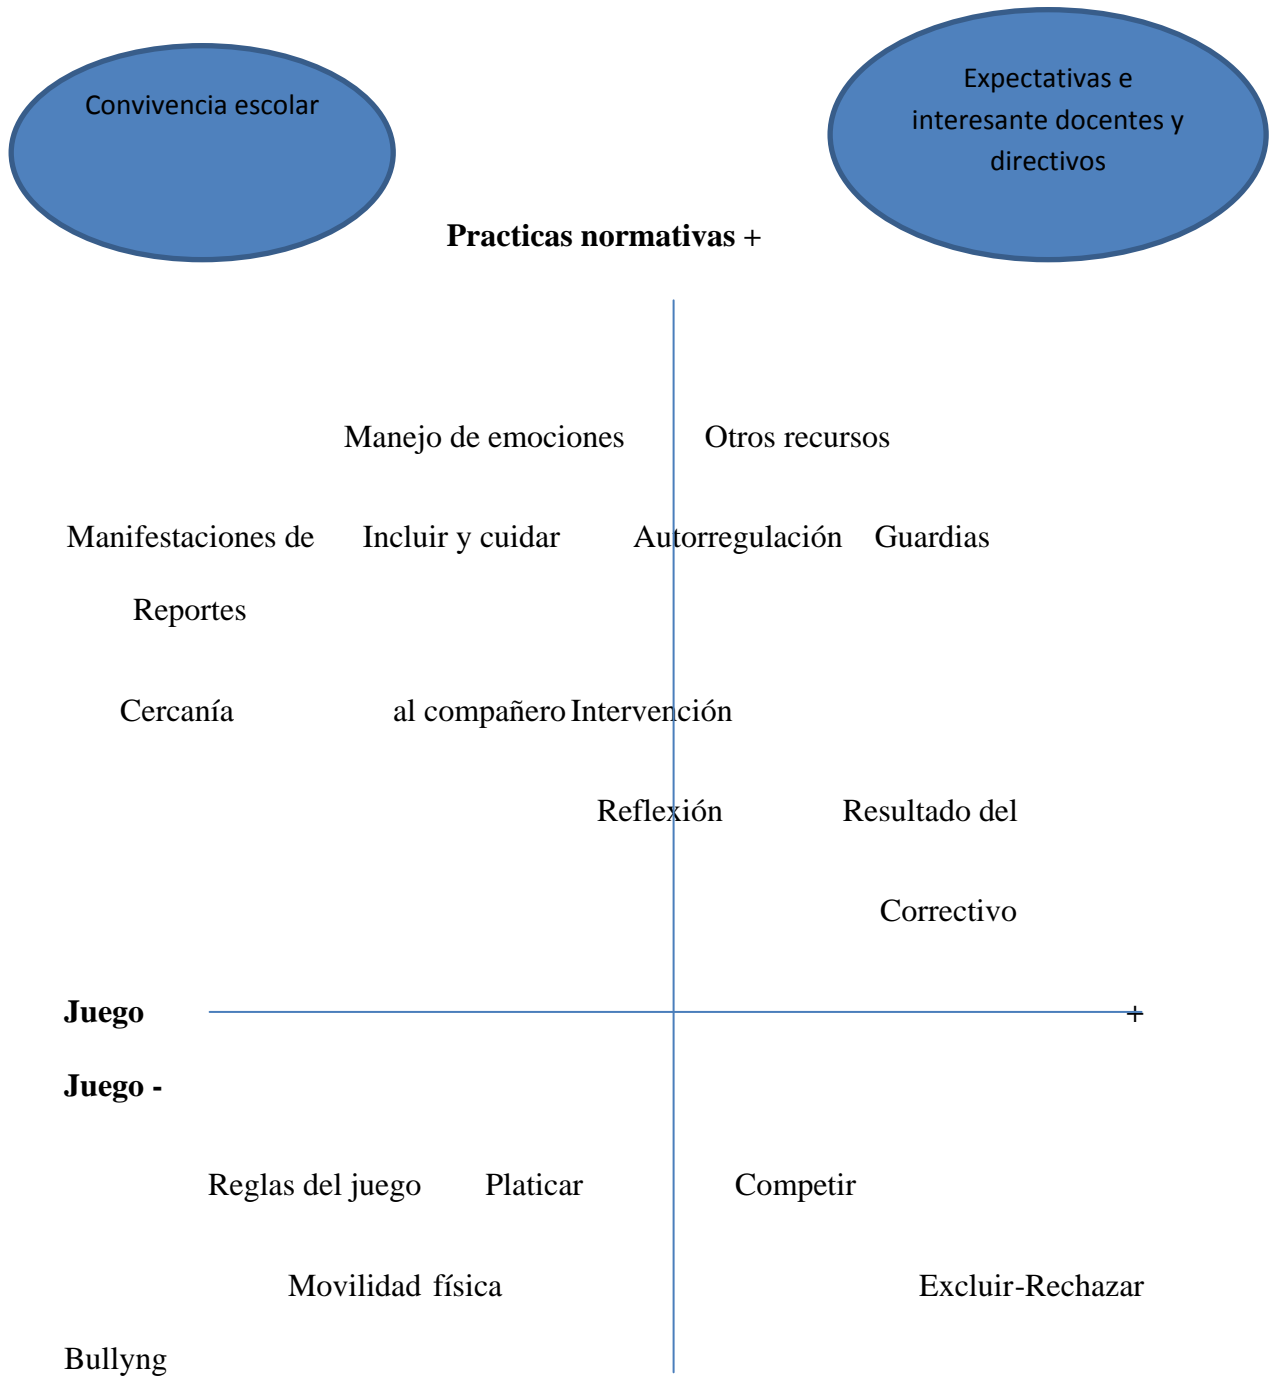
Convivencia escolar

Expectativas e interesante docentes y directivos

**Practicas normativas** +

Manejo de emociones

Otros recursos

Manifestaciones de

Incluir y cuidar

Autorregulación

Guardias

Reportes

Cercanía

al compañero

Intervención

Reflexión

Resultado del

Correctivo

**Juego**

+

**Juego -**

Reglas del juego

Platicar

Competir

Movilidad física

Excluir-Rechazar

Bullyng